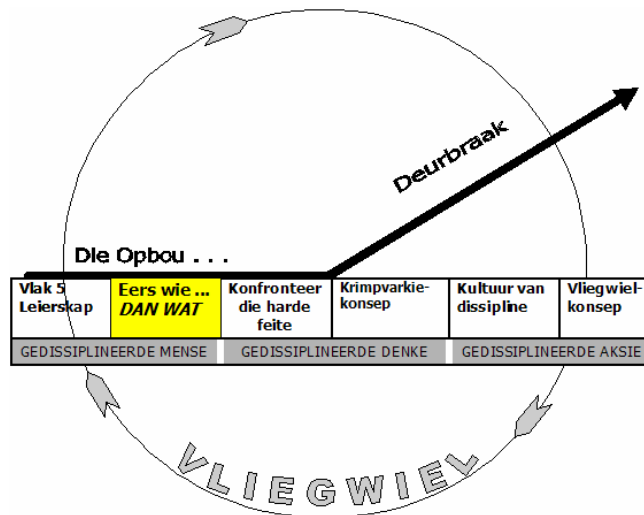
Deurbraak

Die Opbou . . .

| Vlak 5 Leierskap | Eers wie ... DAN WAT | Konfronteer die harde feite | Krimpvarkie-konsep | Kultuur van dissipline | Vliegwiel-konsep |
|---|---|---|---|---|---|
| GEDISSIPLINEERDE MENSE | | GEDISSIPLINEERDE DENKE | | GEDISSIPLINEERDE AKSIE | |

VLIEGWIEL